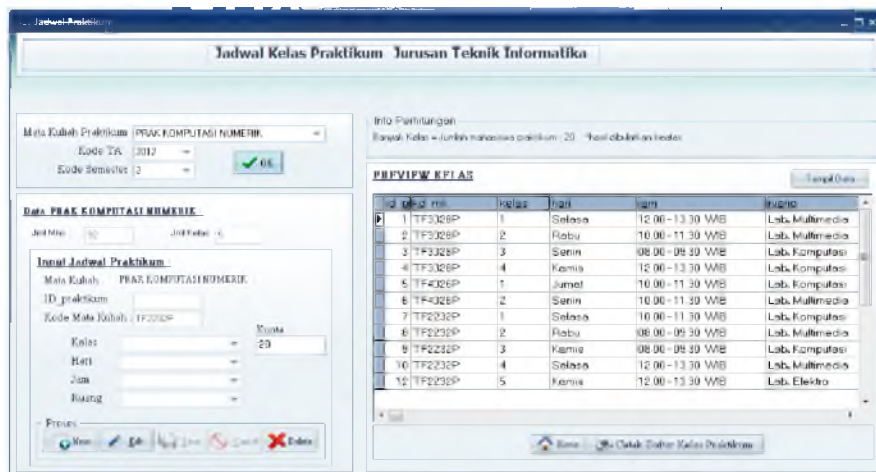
Jadwal Praktikum

Jadwal Kelas Praktikum Jurusan Teknik Informatika

Mata Kuliah Praktikum PRAK KOMPUTASI NUMERIK
Kode TA 2012
Kode Semester 2
OK

Data PRAK KOMPUTASI NUMERIK
Jml Mhs 92
Jml Kelas 5

Input Jadwal Praktikum
Mata Kuliah PRAK KOMPUTASI NUMERIK
ID_praktikum
Kode Mata Kuliah TF2232P
Kuota
Kelas 20
Hari
Jam
Ruang

Proses
New Edit Save Cancel Delete

Info Perhitungan
Banyak Kelas = Jumlah mahasiswa praktikum : 20 *hasil dibulatkan keatas

PREVIEW KELAS
Tampil Data

| id | kd_mk | kelas | hari | jam | ruang |
|---|---|---|---|---|---|
| 1 | TF3328P | 1 | Selasa | 12.00 - 13.30 WIB | Lab. Multimedia |
| 2 | TF3328P | 2 | Rabu | 10.00 - 11.30 WIB | Lab. Multimedia |
| 3 | TF3328P | 3 | Senin | 08.00 - 09.30 WIB | Lab. Komputasi |
| 4 | TF3328P | 4 | Kamis | 12.00 - 13.30 WIB | Lab. Komputasi |
| 5 | TF4326P | 1 | Jumat | 10.00 - 11.30 WIB | Lab. Komputasi |
| 6 | TF4326P | 2 | Senin | 10.00 - 11.30 WIB | Lab. Multimedia |
| 7 | TF2232P | 1 | Selasa | 10.00 - 11.30 WIB | Lab. Komputasi |
| 8 | TF2232P | 2 | Rabu | 08.00 - 09.30 WIB | Lab. Multimedia |
| 9 | TF2232P | 3 | Kamis | 08.00 - 09.30 WIB | Lab. Komputasi |
| 10 | TF2232P | 4 | Selasa | 12.00 - 13.30 WIB | Lab. Multimedia |
| 12 | TF2232P | 5 | Kamis | 12.00 - 13.30 WIB | Lab. Elektro |

Home Cetak Daftar Kelas Praktikum